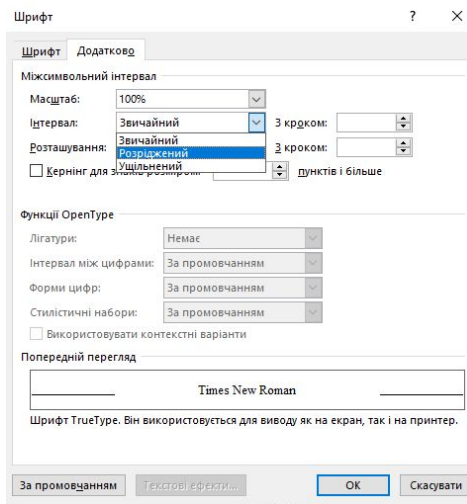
Шрифт ? ×

Шрифт Додатково

Міжсимвольний інтервал

Масштаб: 100%

Інтервал: Звичайний З кроком:

Звичайний
Розріджений
Ущільнений

Розташування: З кроком:

Кернінг для знаків розміром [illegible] пунктів і більше

Функції OpenType

Лігатури: Немає

Інтервал між цифрами: За промовчанням

Форми цифр: За промовчанням

Стилістичні набори: За промовчанням

Використовувати контекстні варіанти

Попередній перегляд

Times New Roman

Шрифт TrueType. Він використовується для виводу як на екран, так і на принтер.

За промовчанням Текстові ефекти... OK Скасувати